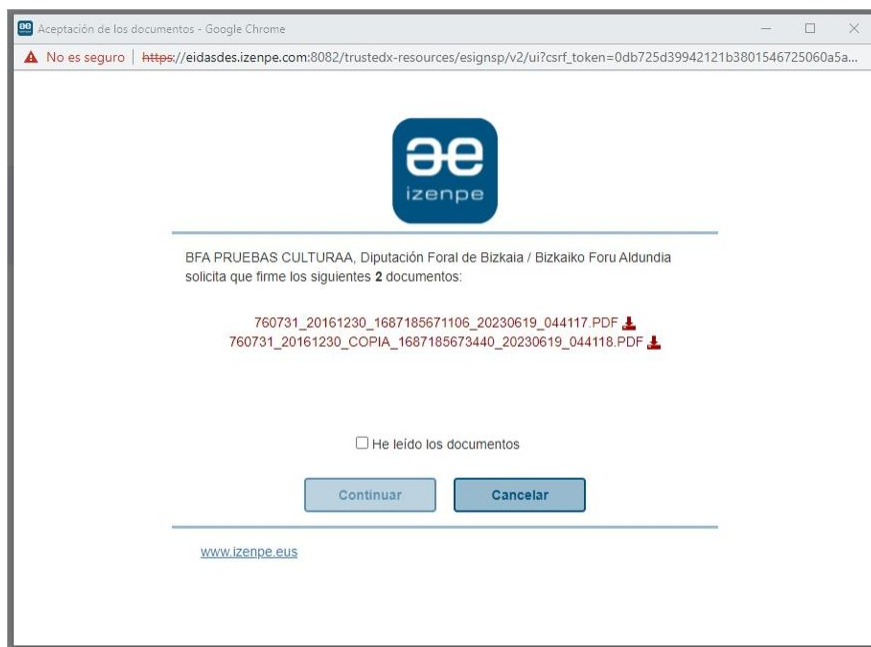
Aceptación de los documentos - Google Chrome

No es seguro | https://eidasdes.izenpe.com:8082/trustedx-resources/esignsp/v2/ui?csrf_token=0db725d39942121b3801546725060a5a...

ae
izenpe

BFA PRUEBAS CULTURAA, Diputación Foral de Bizkaia / Bizkaiko Foru Aldundia solicita que firme los siguientes 2 documentos:

760731_20161230_1687185671106_20230619_044117.PDF
760731_20161230_COPIA_1687185673440_20230619_044118.PDF

He leído los documentos

Continuar

Cancelar

www.izenpe.eus